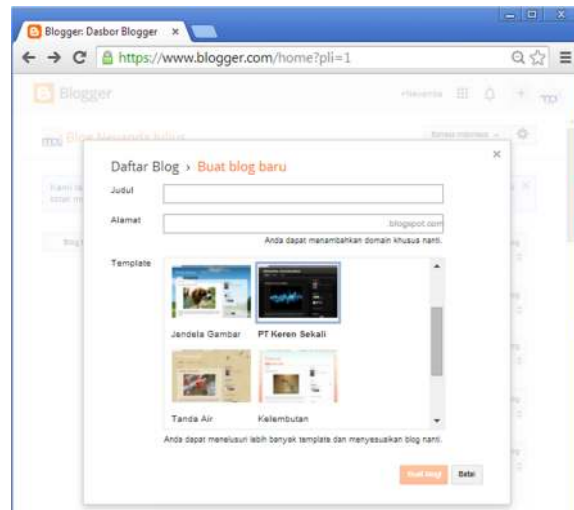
Blogger: Dasbor Blogger ×

https://www.blogger.com/home?pli=1

Blogger

Daftar Blog › Buat blog baru

Judul

Alamat

.blogspot.com

Anda dapat menambahkan domain khusus nanti.

Template

Jendela Gambar

PT Keren Sekali

Tanda Air

Kelembutan

Anda dapat menelusuri lebih banyak template dan menyesuaikan blog nanti.

Buat blog!

Batal